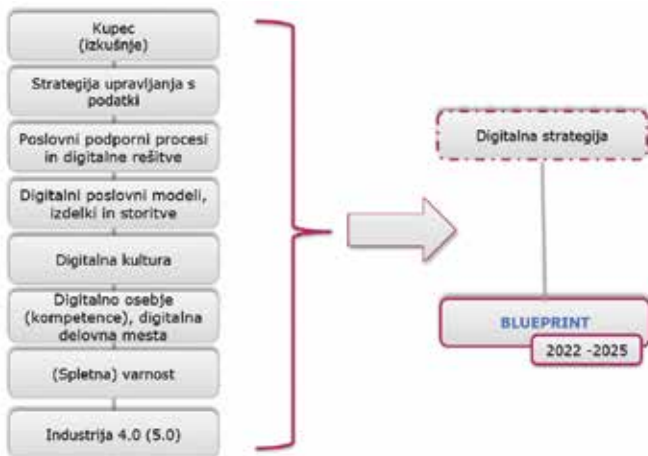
Kupec (izkušnje)

Strategija upravljanja s podatki

Poslovni podporni procesi in digitalne rešitve

Digitalni poslovni modeli, izdelki in storitve

Digitalna kultura

Digitalno osebje (kompetence), digitalna delovna mesta

(Spletna) varnost

Industrija 4.0 (5.0)

Digitalna strategija

BLUEPRINT

2022 -2025